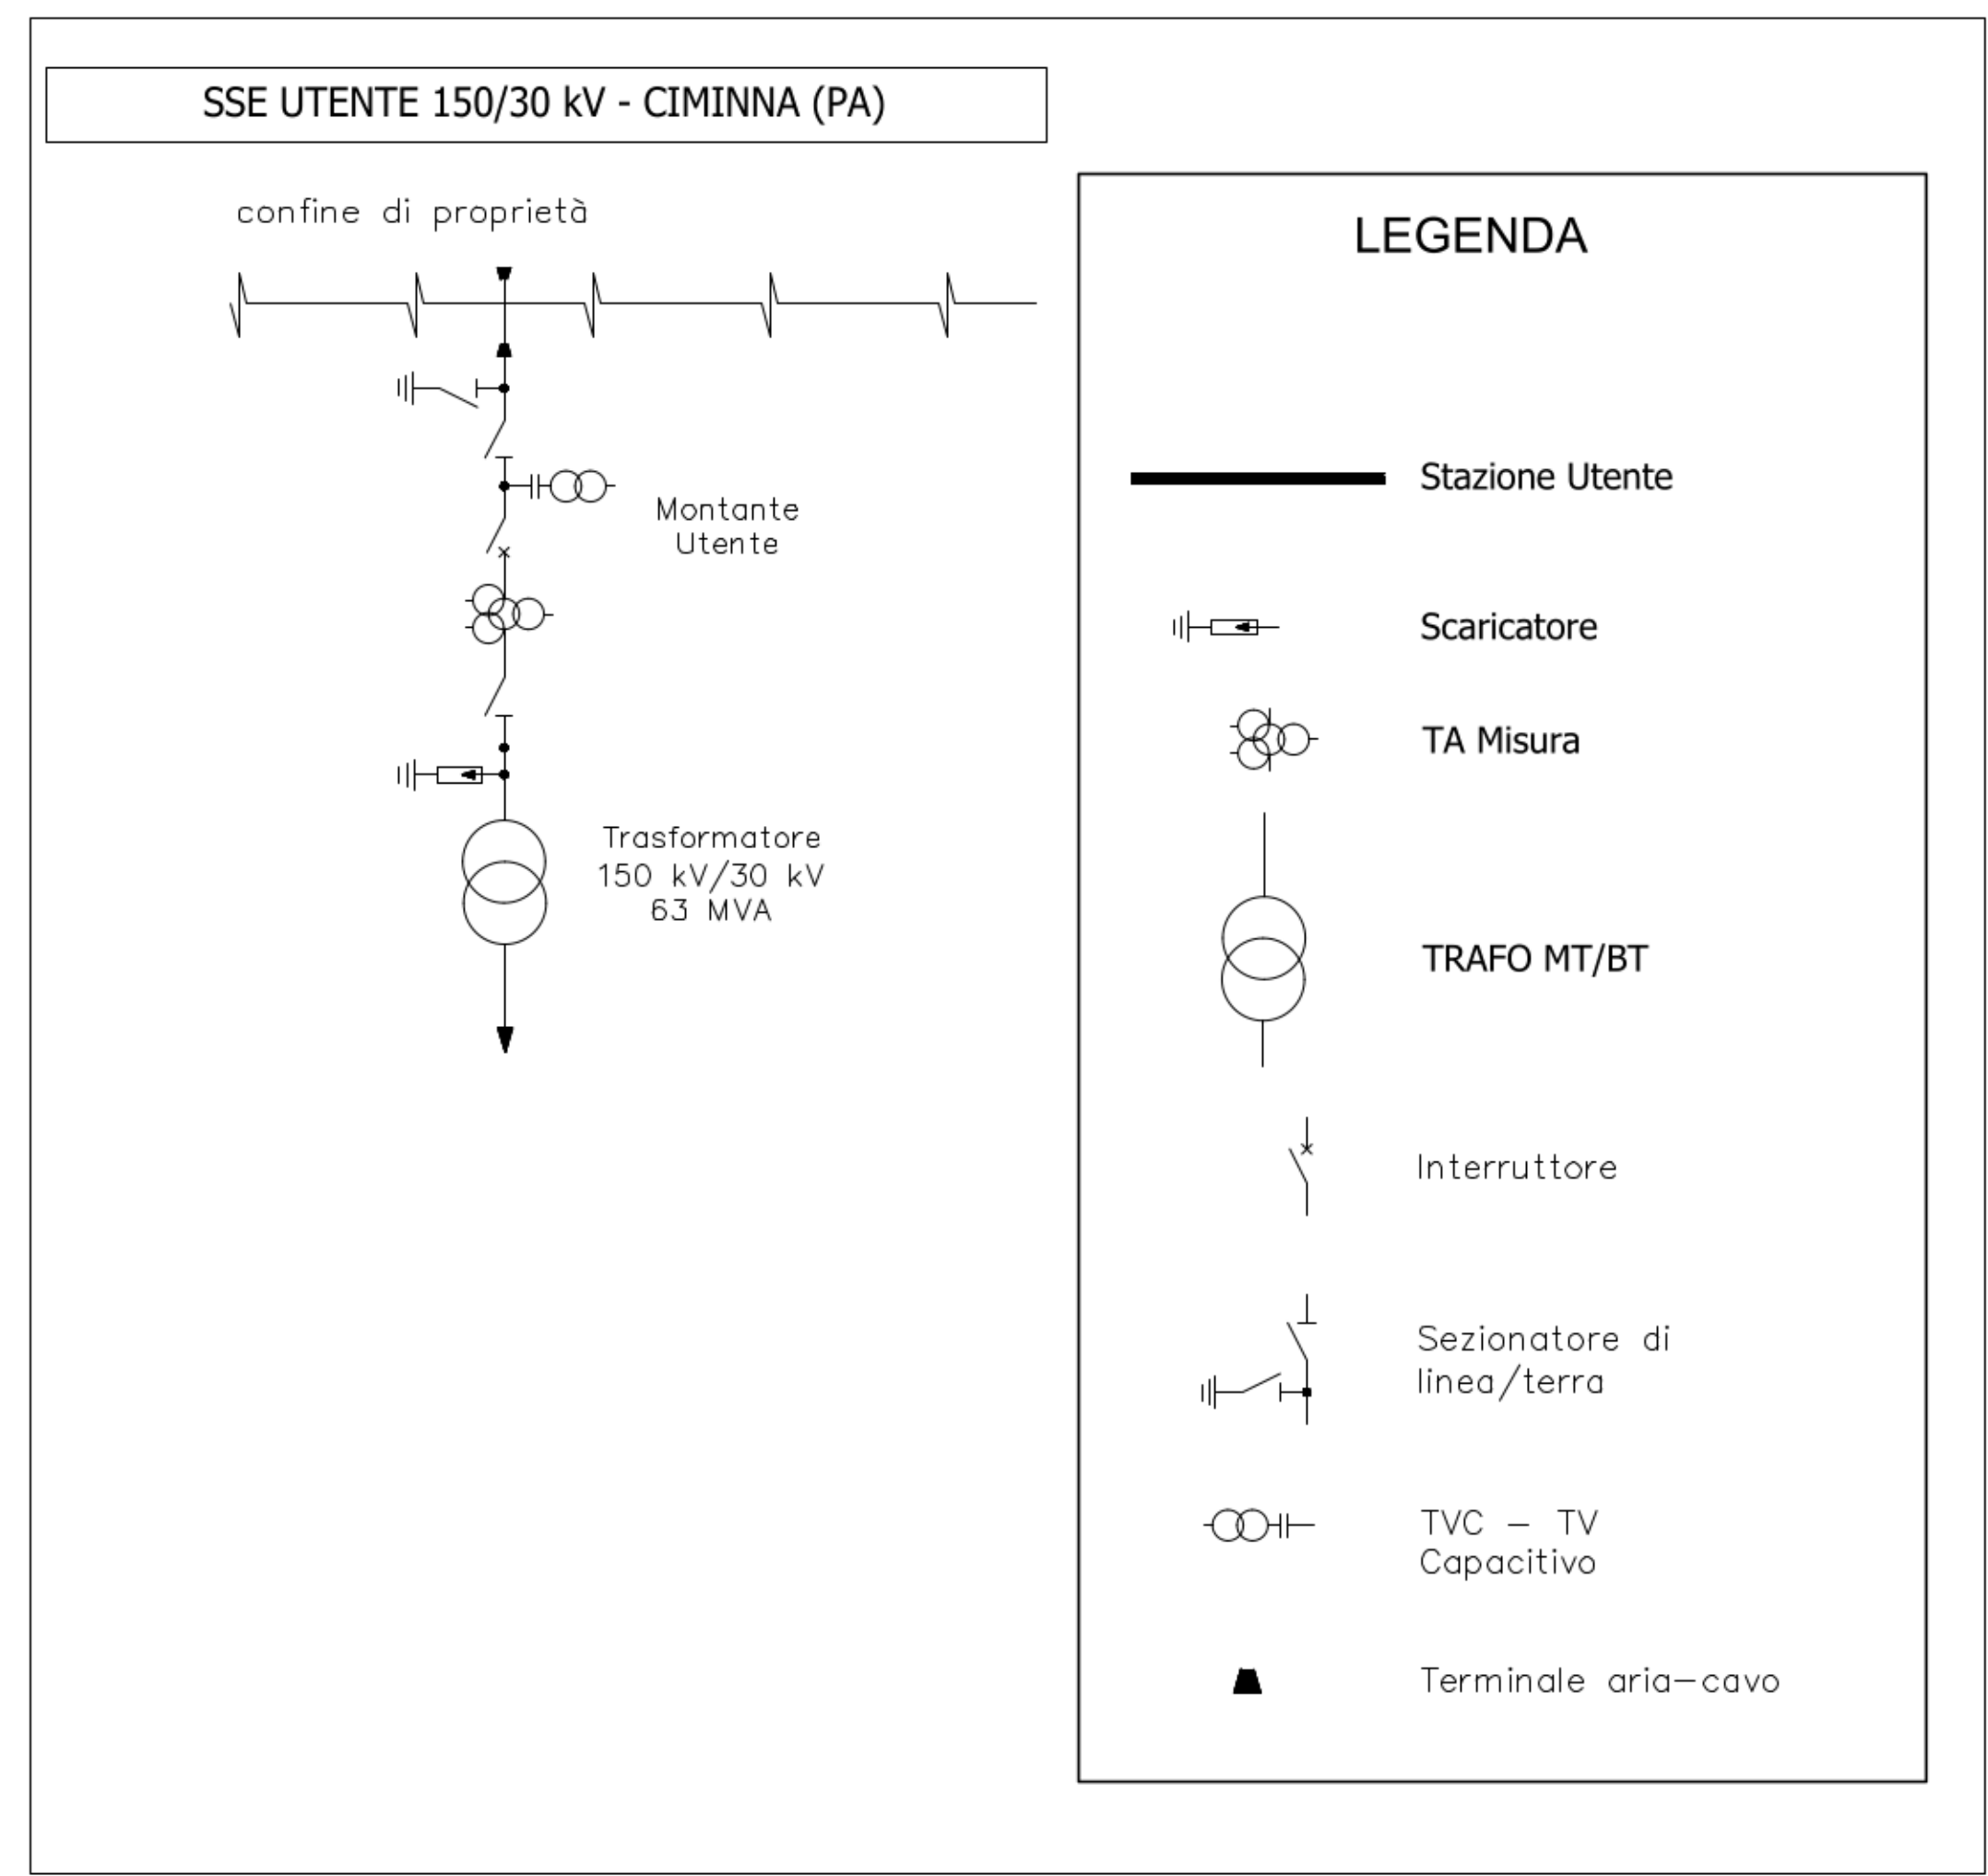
SSE UTENTE 150/30 kV - CIMINNA (PA)

confine di proprietà

Montante Utente

Trasformatore 150 kV/30 kV 63 MVA

LEGENDA

Stazione Utente

Scaricatore

TA Misura

TRAFO MT/BT

Interruttore

Sezionatore di linea/terra

TVC – TV Capacitivo

Terminale aria–cavo